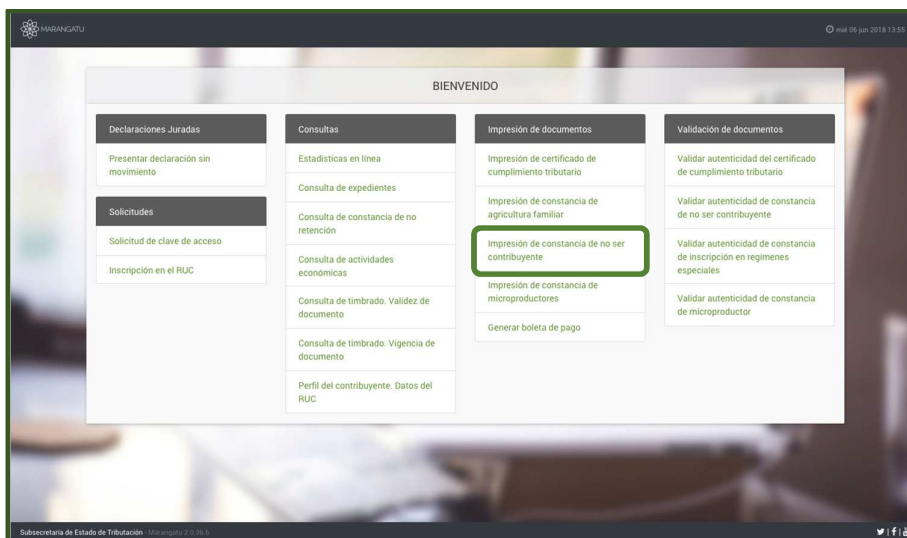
MARANGATU

mié 06 jun 2018 13:55

BIENVENIDO

Declaraciones Juradas

Presentar declaración sin movimiento

Solicitudes

Solicitud de clave de acceso

Inscripción en el RUC

Consultas

Estadísticas en línea

Consulta de expedientes

Consulta de constancia de no retención

Consulta de actividades económicas

Consulta de timbrado. Validez de documento

Consulta de timbrado. Vigencia de documento

Perfil del contribuyente. Datos del RUC

Impresión de documentos

Impresión de certificado de cumplimiento tributario

Impresión de constancia de agricultura familiar

Impresión de constancia de no ser contribuyente

Impresión de constancia de microproductores

Generar boleta de pago

Validación de documentos

Validar autenticidad del certificado de cumplimiento tributario

Validar autenticidad de constancia de no ser contribuyente

Validar autenticidad de constancia de inscripción en regimenes especiales

Validar autenticidad de constancia de microproductor

Subsecretaría de Estado de Tributación - Marangatu 2.0.36.6